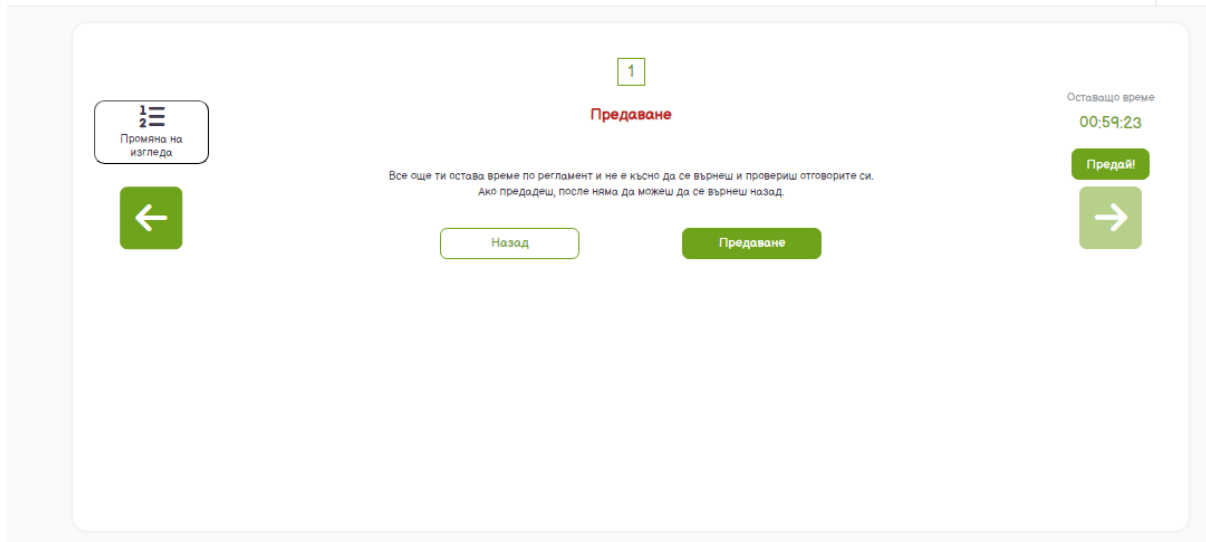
1

Промяна на изгледа

Предаване

Оставащо време

00:59:23

Предай!

Все още ти остава време по регламент и не е късно да се върнеш и провериш отговорите си.
Ако предадеш, после няма да можеш да се върнеш назад.

Назад

Предаване